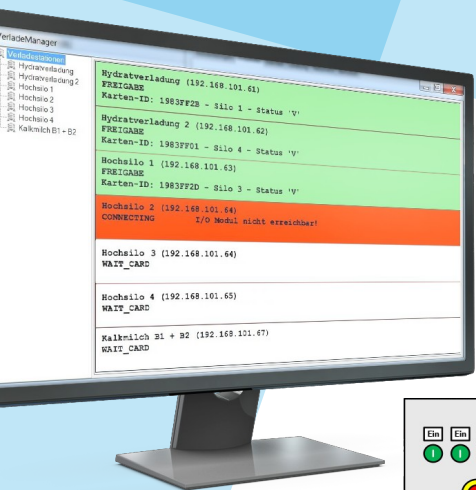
VerladeManager

Verladestationen
Hydratverladung
Hydratverladung 2
Hochsilo 1
Hochsilo 2
Hochsilo 3
Hochsilo 4
Kalkmilch B1 + B2

Hydratverladung (192.168.101.61)
FREIGABE
Karten-ID: 1983FF2B - Silo 1 - Status 'V'

Hydratverladung 2 (192.168.101.62)
FREIGABE
Karten-ID: 1983FF01 - Silo 4 - Status 'V'

Hochsilo 1 (192.168.101.63)
FREIGABE
Karten-ID: 1983FF2D - Silo 3 - Status 'V'

Hochsilo 2 (192.168.101.64)
CONNECTING I/O Modul nicht erreichbar!

Hochsilo 3 (192.168.101.64)
WAIT_CARD

Hochsilo 4 (192.168.101.65)
WAIT_CARD

Kalkmilch B1 + B2 (192.168.101.67)
WAIT_CARD

Ein Ein
I I